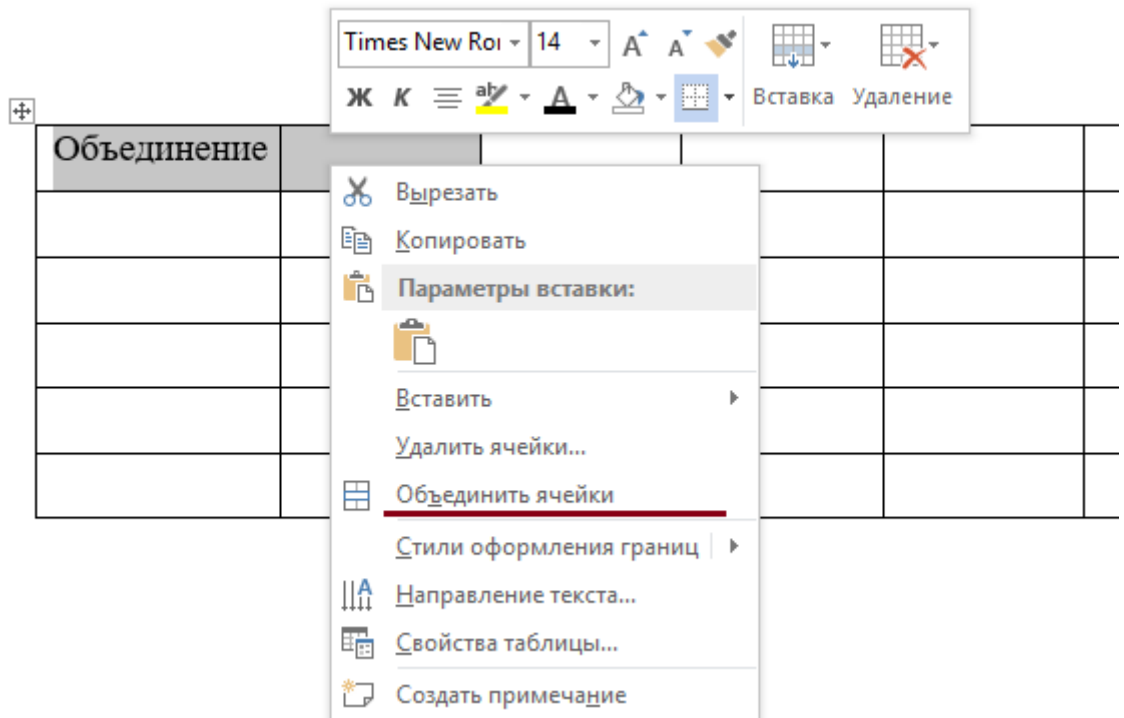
Times New Roı 14 A A
Ж К
Вставка Удаление

Объединение

Вырезать
Копировать
Параметры вставки:
Вставить
Удалить ячейки...
Объединить ячейки
Стили оформления границ
Направление текста...
Свойства таблицы...
Создать примечание